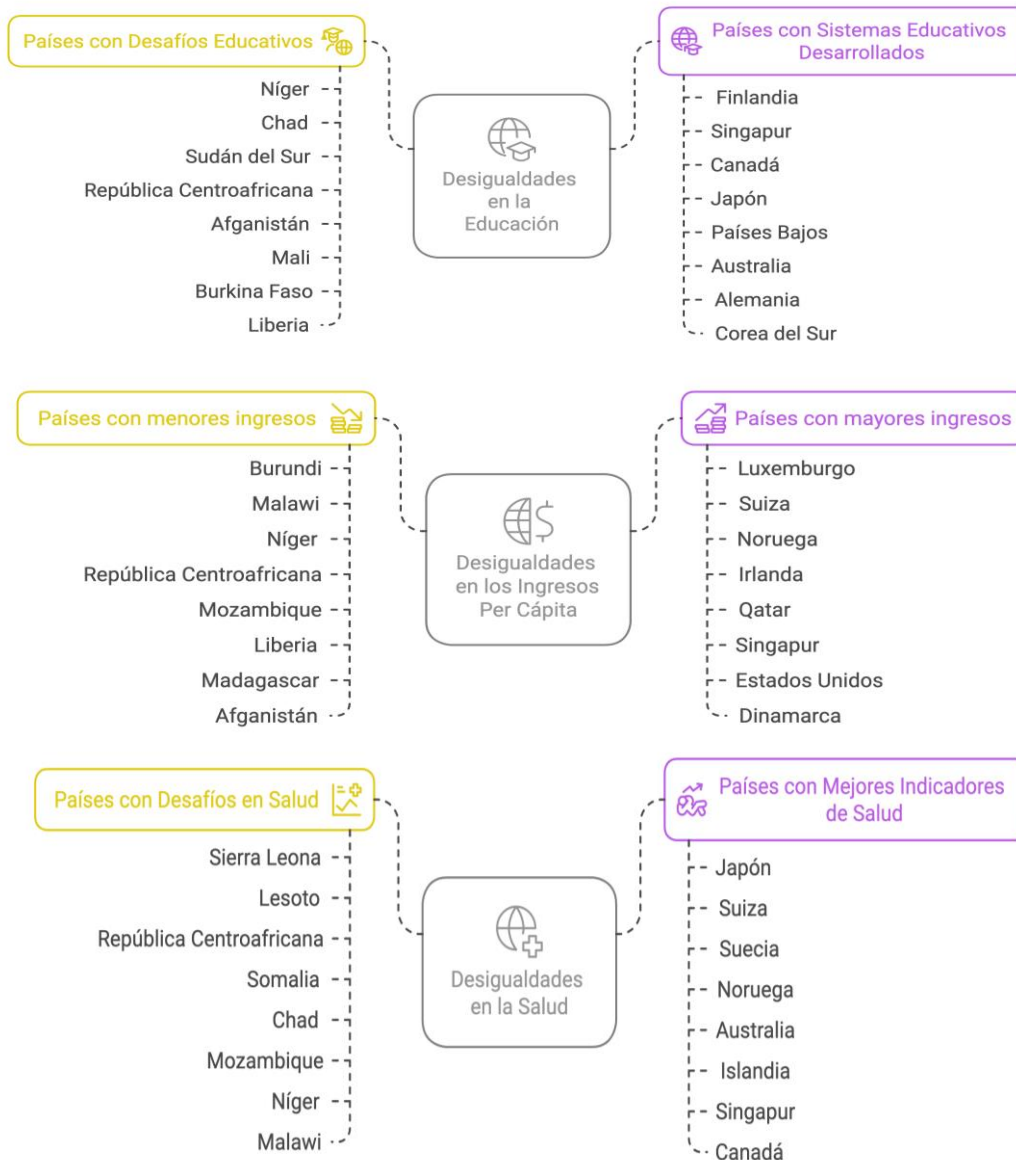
Países con Desafíos Educativos

Níger
Chad
Sudán del Sur
República Centroafricana
Afganistán
Mali
Burkina Faso
Liberia

Desigualdades en la Educación

Países con Sistemas Educativos Desarrollados

Finlandia
Singapur
Canadá
Japón
Países Bajos
Australia
Alemania
Corea del Sur

Países con menores ingresos

Burundi
Malawi
Níger
República Centroafricana
Mozambique
Liberia
Madagascar
Afganistán

Desigualdades en los Ingresos Per Cápita

Países con mayores ingresos

Luxemburgo
Suiza
Noruega
Irlanda
Qatar
Singapur
Estados Unidos
Dinamarca

Países con Desafíos en Salud

Sierra Leona
Lesoto
República Centroafricana
Somalia
Chad
Mozambique
Níger
Malawi

Desigualdades en la Salud

Países con Mejores Indicadores de Salud

Japón
Suiza
Suecia
Noruega
Australia
Islandia
Singapur
Canadá